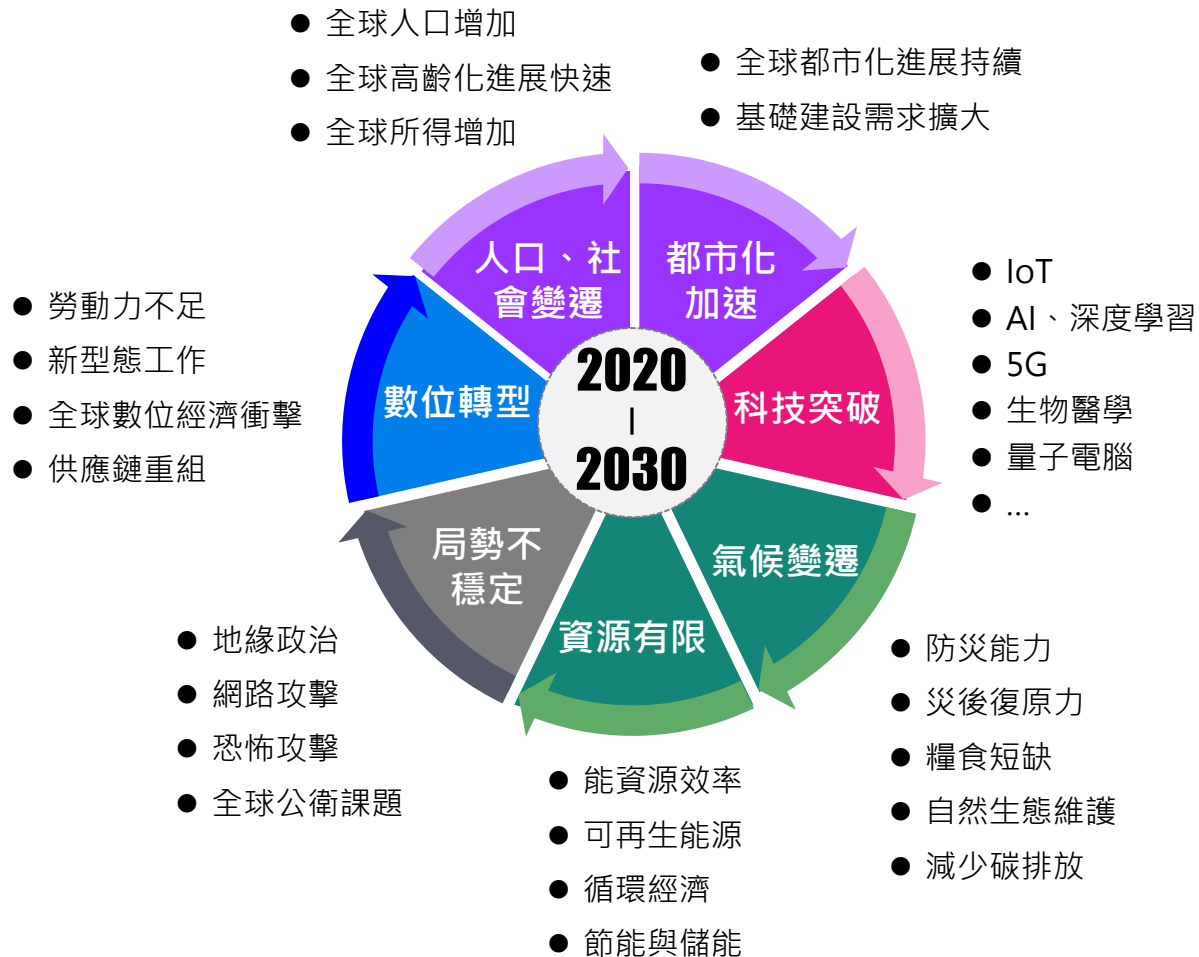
● 全球人口增加
● 全球高齡化進展快速
● 全球所得增加

● 全球都市化進展持續
● 基礎建設需求擴大

人口、社會變遷

都市化加速

● IoT
● AI、深度學習
● 5G
● 生物醫學
● 量子電腦
● ...

● 勞動力不足
● 新型態工作
● 全球數位經濟衝擊
● 供應鏈重組

數位轉型

2020
|
2030

科技突破

局勢不穩定

氣候變遷

資源有限

● 地緣政治
● 網路攻擊
● 恐怖攻擊
● 全球公衛課題

● 防災能力
● 災後復原力
● 糧食短缺
● 自然生態維護
● 減少碳排放

● 能資源效率
● 可再生能源
● 循環經濟
● 節能與儲能